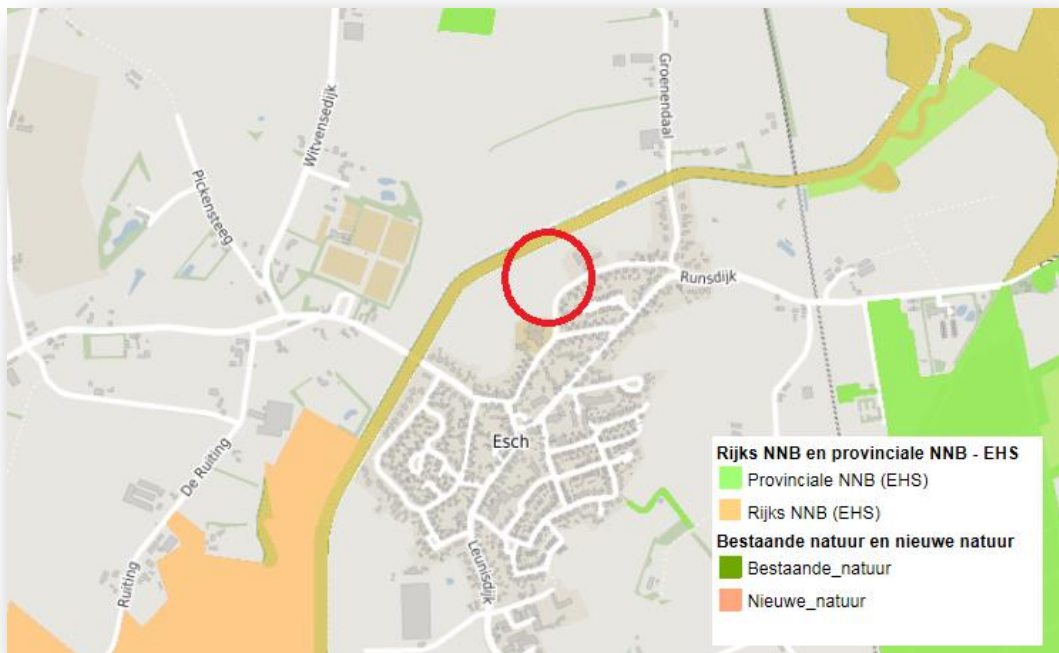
Groenendaal
Witvensedijk
Pickensteeg
Runsdijk
Esch
De Ruiting
Ruiting
Leunisdijk

Rijks NNB en provinciale NNB - EHS
Provinciale NNB (EHS)
Rijks NNB (EHS)
Bestaande natuur en nieuwe natuur
Bestaande_natuur
Nieuwe_natuur